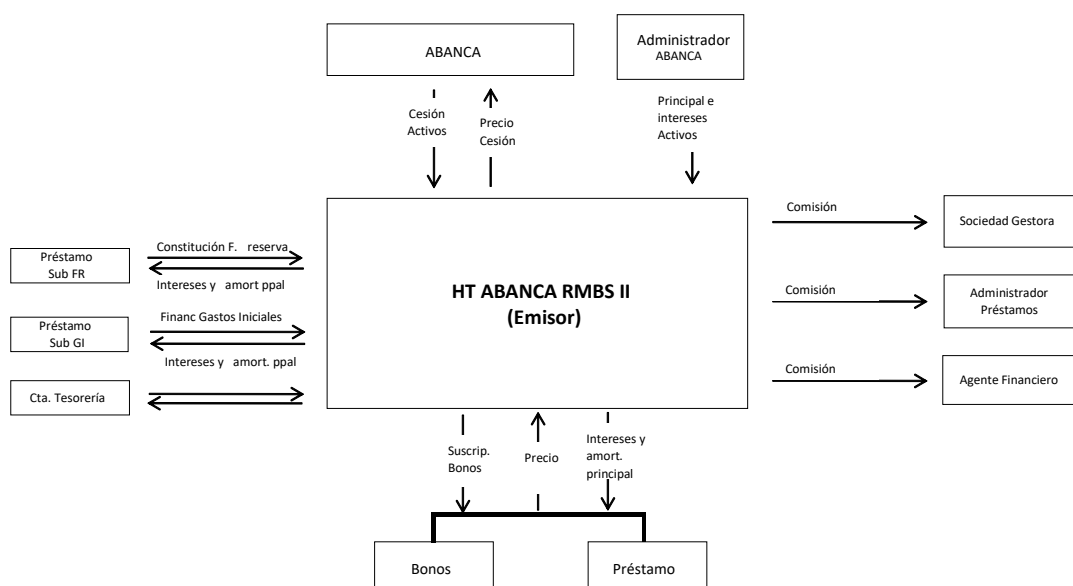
ABANCA

Administrador ABANCA

Cesión Activos

Precio Cesión

Principal e intereses Activos

Préstamo Sub FR

Constitución F. reserva

Intereses y amort ppal

Préstamo Sub GI

Financ Gastos Iniciales

Intereses y amort. ppal

Cta. Tesorería

HT ABANCA RMBS II
(Emisor)

Comisión

Sociedad Gestora

Comisión

Administrador Préstamos

Comisión

Agente Financiero

Suscrip. Bonos

Precio

Intereses y amort. principal

Bonos

Préstamo